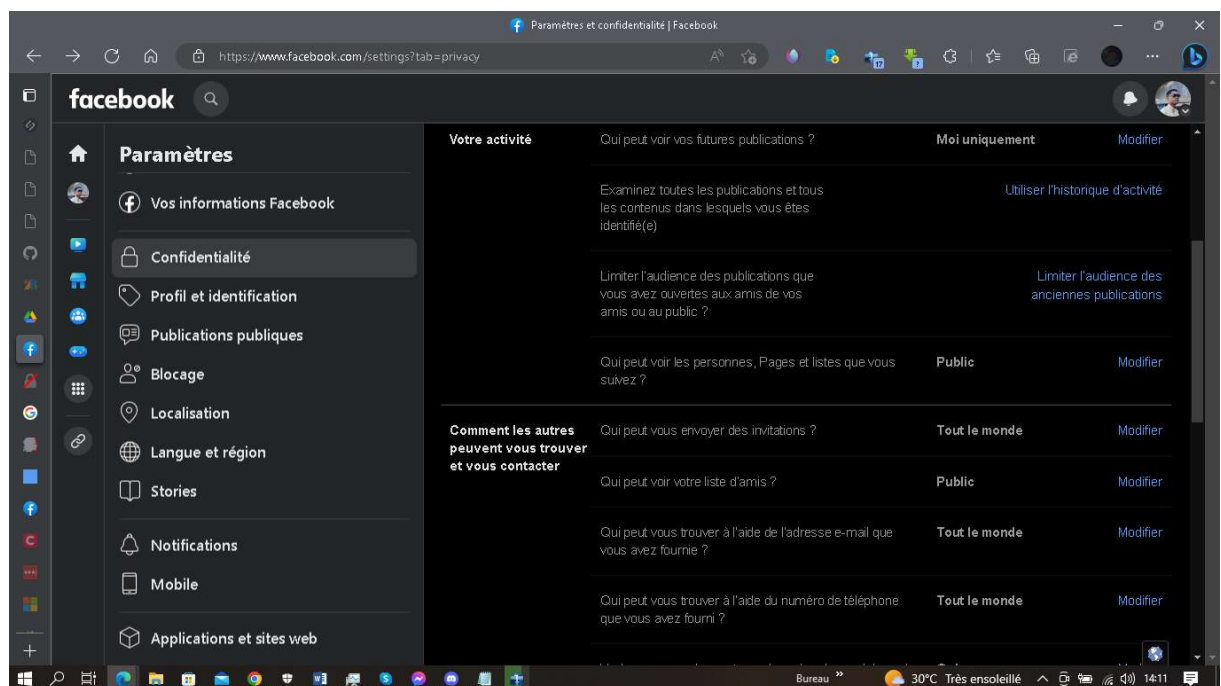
Paramètres et confidentialité | Facebook

https://www.facebook.com/settings?tab=privacy

facebook

Paramètres

Vos informations Facebook

Confidentialité

Profil et identification

Publications publiques

Blocage

Localisation

Langue et région

Stories

Notifications

Mobile

Applications et sites web

| | | | |
|---|---|---|---|
| Votre activité | Qui peut voir vos futures publications ? | Moi uniquement | Modifier |
| | Examinez toutes les publications et tous les contenus dans lesquels vous êtes identifié(e) | | Utiliser l'historique d'activité |
| | Limiter l'audience des publications que vous avez ouvertes aux amis de vos amis ou au public ? | | Limiter l'audience des anciennes publications |
| | Qui peut voir les personnes, Pages et listes que vous suivez ? | Public | Modifier |
| Comment les autres peuvent vous trouver et vous contacter | Qui peut vous envoyer des invitations ? | Tout le monde | Modifier |
| | Qui peut voir votre liste d'amis ? | Public | Modifier |
| | Qui peut vous trouver à l'aide de l'adresse e-mail que vous avez fournie ? | Tout le monde | Modifier |
| | Qui peut vous trouver à l'aide du numéro de téléphone que vous avez fourni ? | Tout le monde | Modifier |

Bureau »

30°C Très ensoleillé

14:11